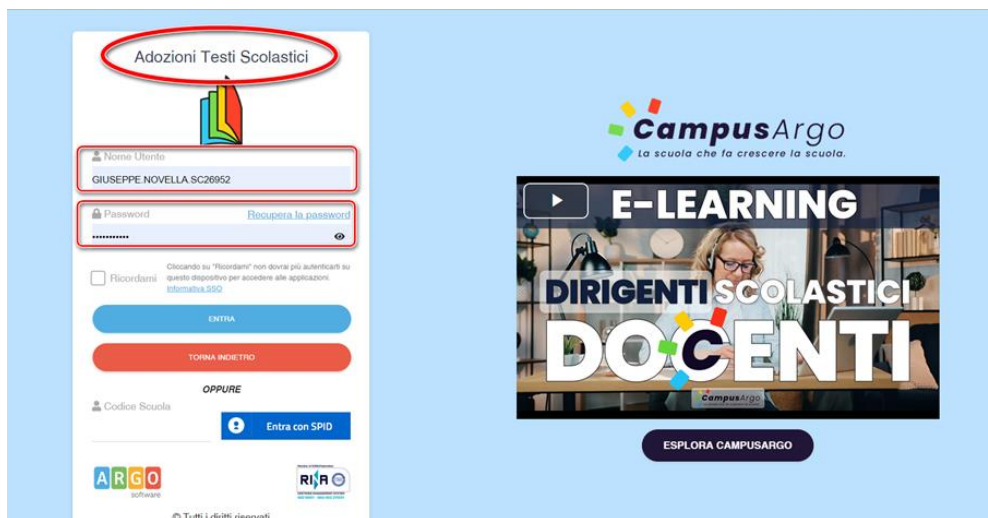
Adozioni Testi Scolastici

Nome Utente
GIUSEPPE.NOVELLA.SC26952

Password
Recupera la password
••••••••••

Ricordami
Cliccando su "Ricordami" non dovrai più autenticarti su questo dispositivo per accedere alle applicazioni. Informativa SSO

ENTRA

TORNA INDIETRO

OPPURE

Codice Scuola

Entra con SPID

ARGO software

RINA

© Tutti i diritti riservati

CampusArgo
La scuola che fa crescere la scuola.

E-LEARNING
DIRIGENTI SCOLASTICI
DOCENTI
CampusArgo

ESPLORA CAMPUSARGO